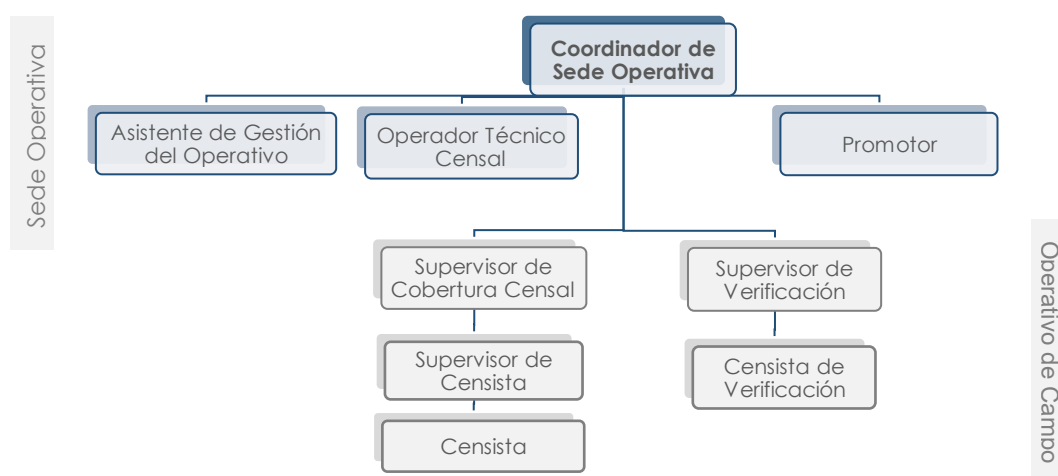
Sede Operativa

Coordinador de Sede Operativa

Asistente de Gestión del Operativo

Operador Técnico Censal

Promotor

Supervisor de Cobertura Censal

Supervisor de Verificación

Supervisor de Censista

Censista de Verificación

Censista

Operativo de Campo